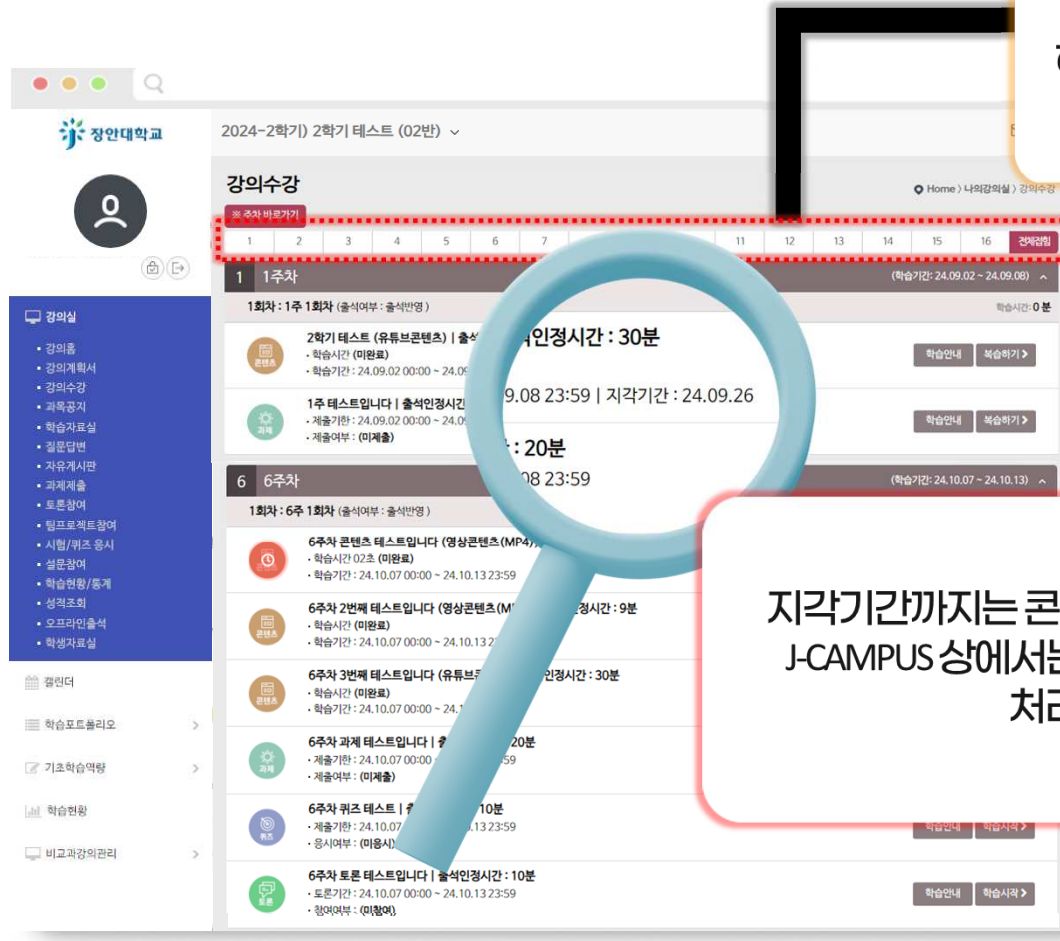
장안대학교

2024-2학기) 2학기 테스트 (02반)

강의수강

Home > 나의강의실 > 강의수강

※ 주차 바로가기

| 1 | 2 | 3 | 4 | 5 | 6 | 7 | 11 | 12 | 13 | 14 | 15 | 16 | 전체접힘 |
|---|---|---|---|---|---|---|---|---|---|---|---|---|---|

1 1주차 (학습기간: 24.09.02 ~ 24.09.08)

1회차 : 1주 1회차 (출석여부 : 출석반영) 학습시간: 0 분

콘텐츠 2학기 테스트 (유튜브콘텐츠) | 출석인정시간 : 30분
· 학습시간 (미완료)
· 학습기간 : 24.09.02 00:00 ~ 24.09.08 23:59 | 지각기간 : 24.09.26
학습안내 복습하기 >

과제 1주 테스트입니다 | 출석인정시간 : 20분
· 제출기한 : 24.09.02 00:00 ~ 24.09.08 23:59
· 제출여부 : (미제출)
학습안내 복습하기 >

6 6주차 (학습기간: 24.10.07 ~ 24.10.13)

1회차 : 6주 1회차 (출석여부 : 출석반영)

6주차 콘텐츠 테스트입니다 (영상콘텐츠(MP4))
· 학습시간 02초 (미완료)
· 학습기간 : 24.10.07 00:00 ~ 24.10.13 23:59

콘텐츠 6주차 2번째 테스트입니다 (영상콘텐츠(M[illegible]) 정시간 : 9분
· 학습시간 (미완료)
· 학습기간 : 24.10.07 00:00 ~ 24.10.13 2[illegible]

콘텐츠 6주차 3번째 테스트입니다 (유튜브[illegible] 인정시간 : 30분
· 학습시간 (미완료)
· 학습기간 : 24.10.07 00:00 ~ 24.1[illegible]

과제 6주차 과제 테스트입니다 | 출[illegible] 20분
· 제출기한 : 24.10.07 00:00 ~ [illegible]59
· 제출여부 : (미제출)

퀴즈 6주차 퀴즈 테스트 | 출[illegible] 10분
· 제출기한 : 24.10.07 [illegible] 13 23:59
· 응시여부 : (미응시)
학습안내 학습시작 >

토론 6주차 토론 테스트입니다 | 출석인정시간 : 10분
· 토론기간 : 24.10.07 00:00 ~ 24.10.13 23:59
· 참여여부 : (미참여)
학습안내 학습시작 >

강의실
· 강의홈
· 강의계획서
· 강의수강
· 과목공지
· 학습자료실
· 질문답변
· 자유게시판
· 과제제출
· 토론참여
· 팀프로젝트참여
· 시험/퀴즈 응시
· 설문참여
· 학습현황/통계
· 성적조회
· 오프라인출석
· 학생자료실

캘린더
학습포트폴리오
기초학습역량
학습현황
비교과강의관리

지각기간까지는 콘
J-CAMPUS 상에서는
처리